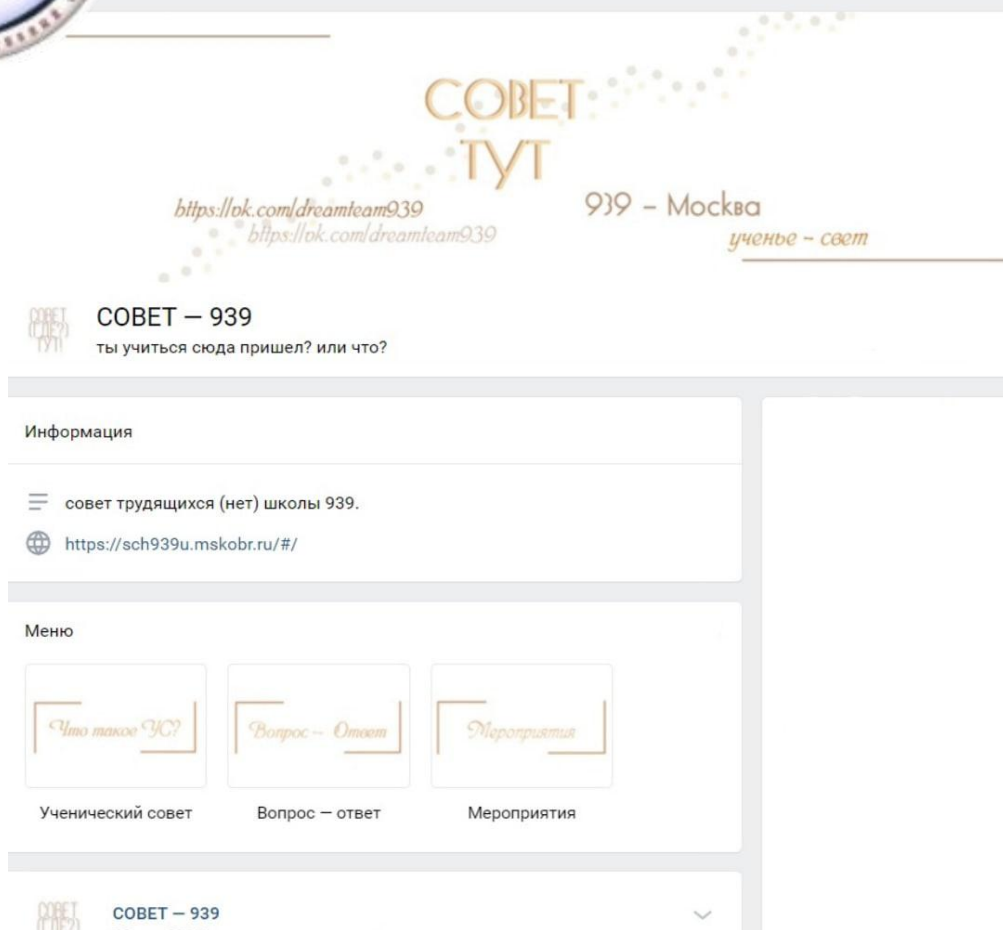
СОВЕТ
ТУТ

https://vk.com/dreamteam939
https://vk.com/dreamteam939

939 – Москва
ученье – свет

СОВЕТ (ГДЕ?) ТУТ

СОВЕТ — 939
ты учиться сюда пришел? или что?

Информация

совет трудящихся (нет) школы 939.

https://sch939u.mskobr.ru/#/

Меню

Что такое УС?

Ученический совет

Вопрос – Ответ

Вопрос — ответ

Мероприятия

Мероприятия

СОВЕТ (ГДЕ?)

СОВЕТ — 939